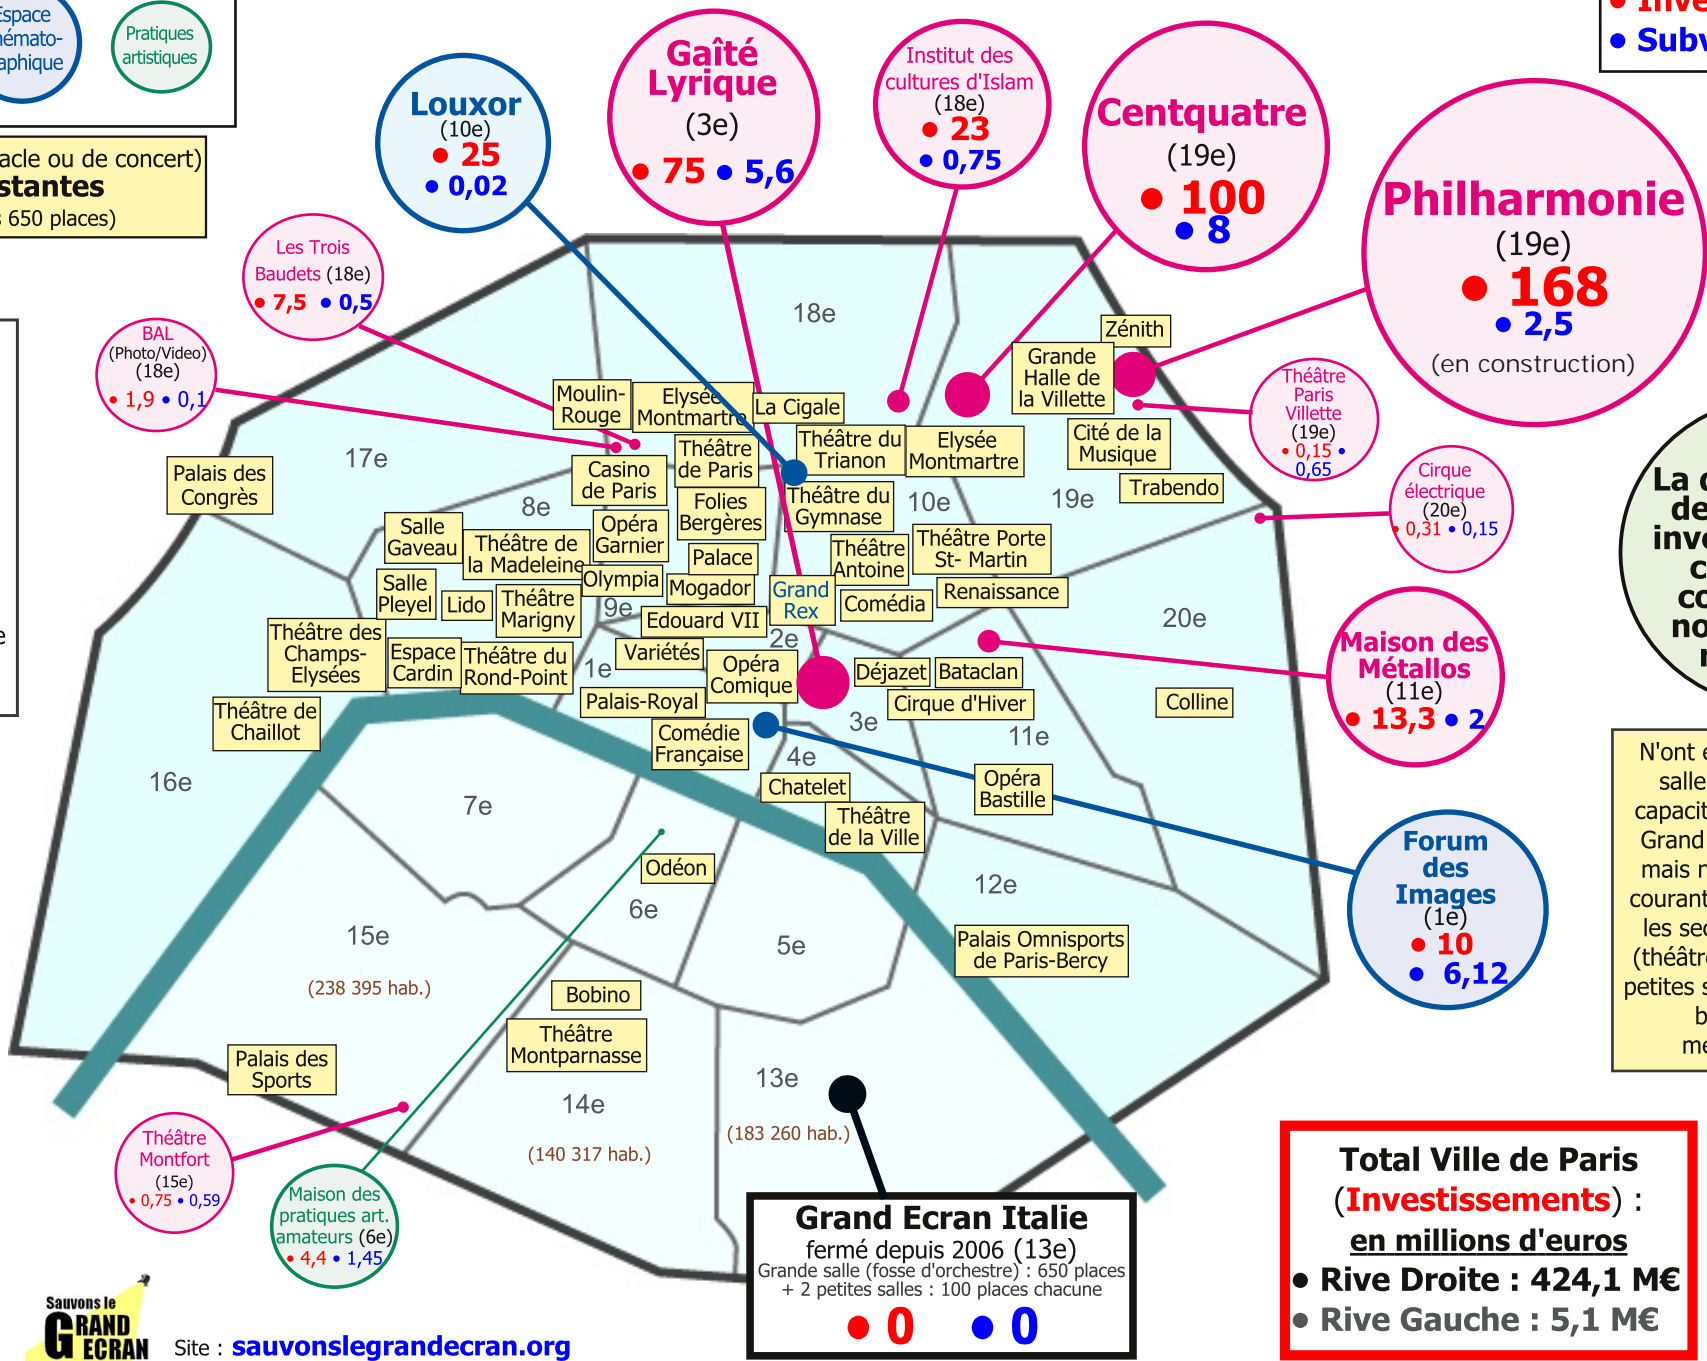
Espace cinémato-graphique

Pratiques artistiques

acle ou de concert)
stantes
650 places)

• Inve
• Subv

Louxor (10e) • 25 • 0,02

Gaîté Lyrique (3e) • 75 • 5,6

Institut des cultures d'Islam (18e) • 23 • 0,75

Centquatre (19e) • 100 • 8

Philharmonie (19e) • 168 • 2,5 (en construction)

Les Trois Baudets (18e) • 7,5 • 0,5

BAL (Photo/Video) (18e) • 1,9 • 0,1

18e

Zénith

Grande Halle de la Villette

Théâtre Paris Villette (19e) • 0,15 • 0,65

Moulin-Rouge

Elysée Montmartre

La Cigale

Théâtre du Trianon

Elysée Montmartre

Cité de la Musique

Trabendo

Cirque électrique (20e) • 0,31 • 0,15

Palais des Congrès

17e

Casino de Paris

Théâtre de Paris

Folies Bergères

Théâtre du Gymnase

10e

19e

La de inv c co no r

8e

Salle Gaveau

Théâtre de la Madeleine

Opéra Garnier

Palace

Théâtre Antoine

Théâtre Porte St- Martin

Salle Pleyel

Lido

Théâtre Marigny

Olympia

Mogador

Grand Rex

Comédia

Renaissance

9e

Edouard VII

20e

Théâtre des Champs-Elysées

Espace Cardin

Théâtre du Rond-Point

1e

Variétés

2e

Opéra Comique

Déjazet

Bataclan

Maison des Métallos (11e) • 13,3 • 2

Palais-Royal

Cirque d'Hiver

Théâtre de Chaillot

Comédie Française

3e

11e

Colline

4e

Chatelet

Opéra Bastille

16e

7e

Théâtre de la Ville

N'ont salle capacit Grand mais r courant les sec (théâtr petites b me

Odéon

12e

Forum des Images (1e) • 10 • 6,12

6e

5e

15e

Palais Omnisports de Paris-Bercy

(238 395 hab.)

Bobino

Théâtre Montparnasse

Palais des Sports

13e

14e

(183 260 hab.)

Théâtre Montfort (15e) • 0,75 • 0,59

(140 317 hab.)

Maison des pratiques art. amateurs (6e) • 4,4 • 1,45

Grand Ecran Italie
fermé depuis 2006 (13e)
Grande salle (fosse d'orchestre) : 650 places
+ 2 petites salles : 100 places chacune
• 0 • 0

Total Ville de Paris
(Investissements) :
en millions d'euros
• Rive Droite : 424,1 M€
• Rive Gauche : 5,1 M€

Sauvons le GRAND ECRAN

Site : sauvonslegrandecran.org